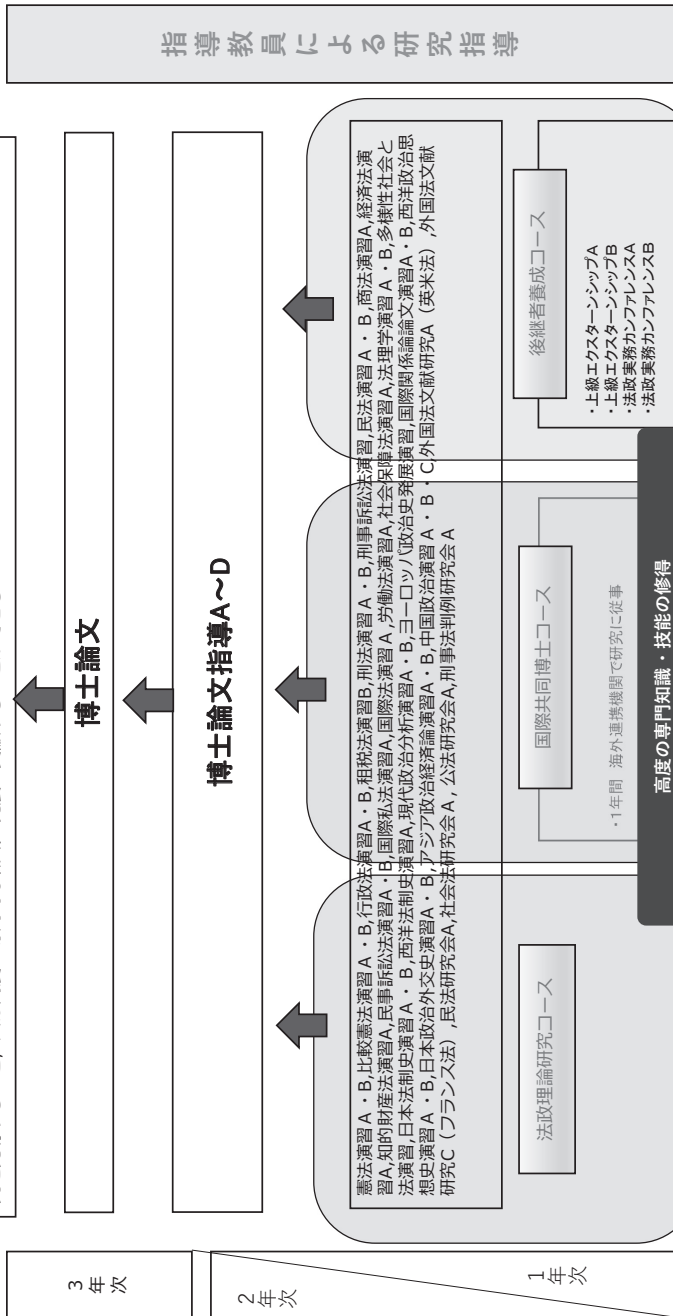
指導教員による研究指導

博士論文

博士論文指導A～D

憲法演習A・B,比較憲法演習A・B,行政法演習A・B,租税法演習B,刑法演習A・B,刑事訴訟法演習,民法演習A・B,商法演習A・B,経済法演習A,知的財産法演習A,民事訴訟法演習A・B,国際私法演習A,国際法演習A,労働法演習A,社会保障法演習A,法理学演習A・B,多様性社会と法演習,日本法制史演習A・B,西洋法制史演習A,現代政治分析演習A・B,ヨーロッパ政治史発展演習,国際関係論文演習A・B,西洋政治思想史演習A・B,日本政治外交史演習A・B,アジア政治経済論演習A・B,中国政治演習A・B・C,外国法文献研究A（英米法）,外国法文献研究C（フランス法）,民法研究会A,社会法研究会A,公法研究会A,刑事法判例研究会A

法政理論研究コース

国際共同博士コース

・1年間 海外連携機関で研究に従事

後継者養成コース

・上級エクスターンシップA
・上級エクスターンシップB
・法政実務カンファレンスA
・法政実務カンファレンスB

高度の専門知識・技能の修得

3年次

2年次

1年次